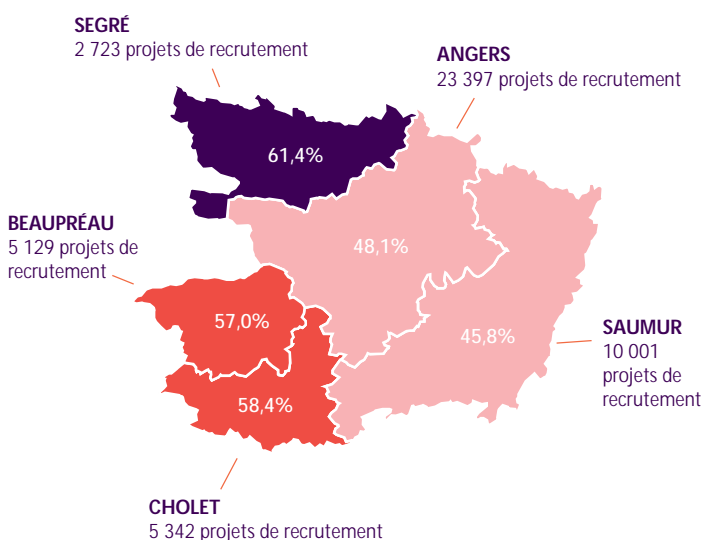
SEGRÉ
2 723 projets de recrutement

ANGERS
23 397 projets de recrutement

61,4%

BEAUPRÉAU
5 129 projets de recrutement

48,1%

57,0%

45,8%

SAUMUR
10 001 projets de recrutement

58,4%

CHOLET
5 342 projets de recrutement